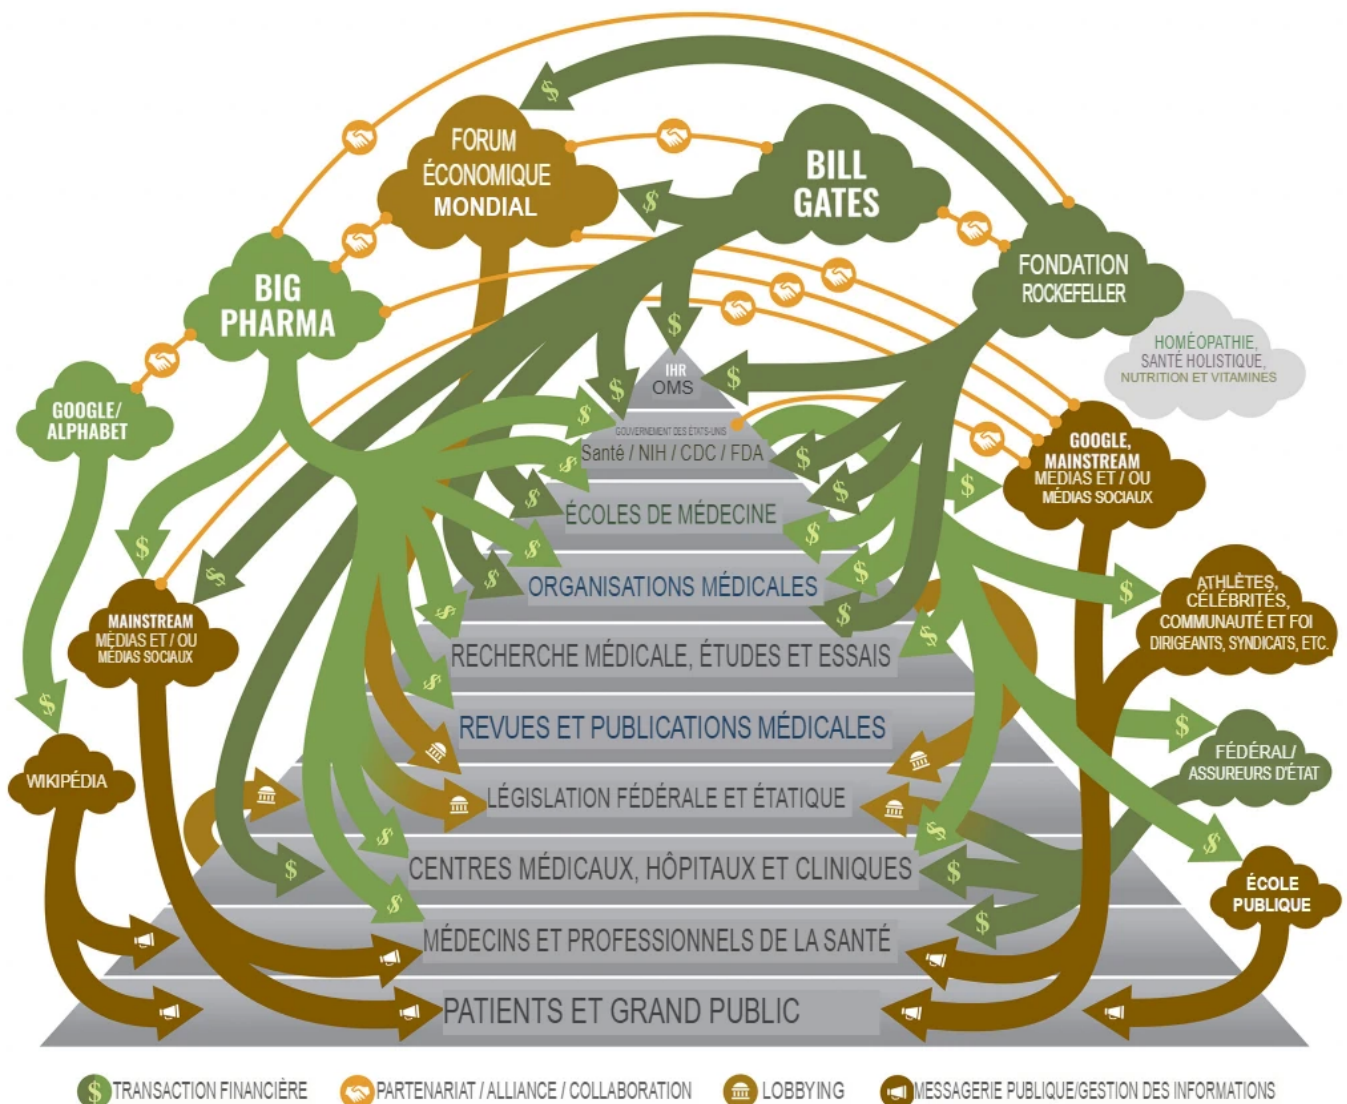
FORUM ÉCONOMIQUE MONDIAL

BILL GATES

BIG PHARMA

FONDATION ROCKEFELLER

HOMÉOPATHIE, SANTÉ HOLISTIQUE, NUTRITION ET VITAMINES

GOOGLE/ ALPHABET

IHR OMS

GOUVERNEMENT DES ÉTATS-UNIS Santé / NIH / CDC / FDA

GOOGLE, MAINSTREAM MÉDIAS ET / OU MÉDIAS SOCIAUX

ÉCOLES DE MÉDECINE

ORGANISATIONS MÉDICALES

MAINSTREAM MÉDIAS ET / OU MÉDIAS SOCIAUX

ATHLÈTES, CÉLÉBRITÉS, COMMUNAUTÉ ET FOI DIRIGEANTS, SYNDICATS, ETC.

RECHERCHE MÉDICALE, ÉTUDES ET ESSAIS

REVUES ET PUBLICATIONS MÉDICALES

WIKIPÉDIA

FÉDÉRAL/ ASSUREURS D'ÉTAT

LÉGISLATION FÉDÉRALE ET ÉTATIQUE

CENTRES MÉDICAUX, HÔPITAUX ET CLINIQUES

ÉCOLE PUBLIQUE

MÉDECINS ET PROFESSIONNELS DE LA SANTÉ

PATIENTS ET GRAND PUBLIC

$ TRANSACTION FINANCIÈRE PARTENARIAT / ALLIANCE / COLLABORATION LOBBYING MESSAGERIE PUBLIQUE/GESTION DES INFORMATIONS